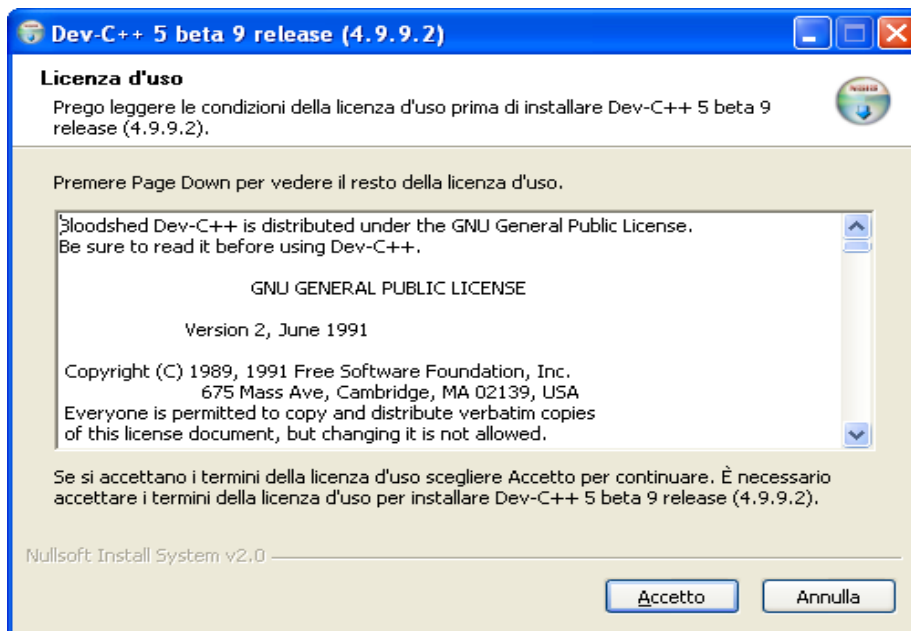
Dev-C++ 5 beta 9 release (4.9.9.2)

Licenza d'uso

Prego leggere le condizioni della licenza d'uso prima di installare Dev-C++ 5 beta 9 release (4.9.9.2).

Premere Page Down per vedere il resto della licenza d'uso.

Bloodshed Dev-C++ is distributed under the GNU General Public License.
Be sure to read it before using Dev-C++.

GNU GENERAL PUBLIC LICENSE

Version 2, June 1991

Copyright (C) 1989, 1991 Free Software Foundation, Inc.
675 Mass Ave, Cambridge, MA 02139, USA
Everyone is permitted to copy and distribute verbatim copies
of this license document, but changing it is not allowed.

Se si accettano i termini della licenza d'uso scegliere Accetto per continuare. È necessario accettare i termini della licenza d'uso per installare Dev-C++ 5 beta 9 release (4.9.9.2).

Nullsoft Install System v2.0

Accetto

Annulla